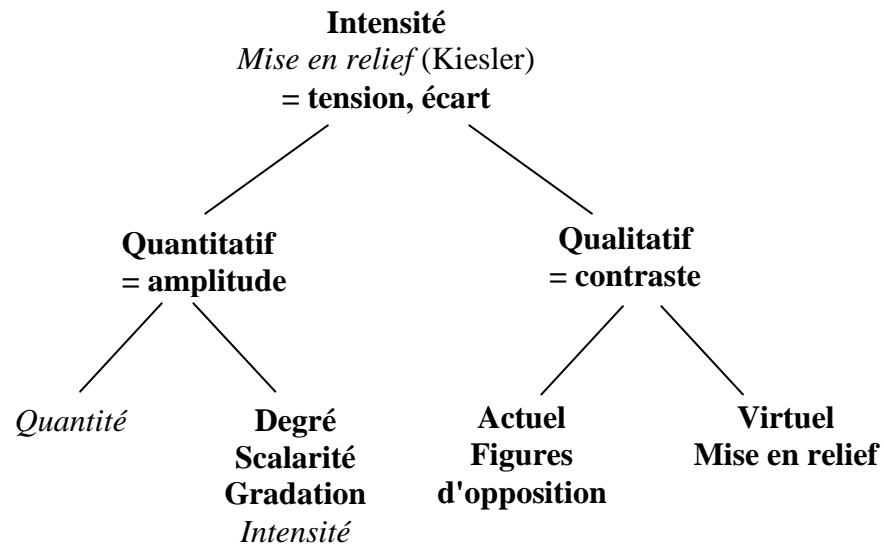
Intensité
Mise en relief (Kiesler)
= tension, écart

Quantitatif
= amplitude

Qualitatif
= contraste

Quantité

Degré
Scalarité
Gradation
Intensité

Actuel
Figures
d'opposition

Virtuel
Mise en relief